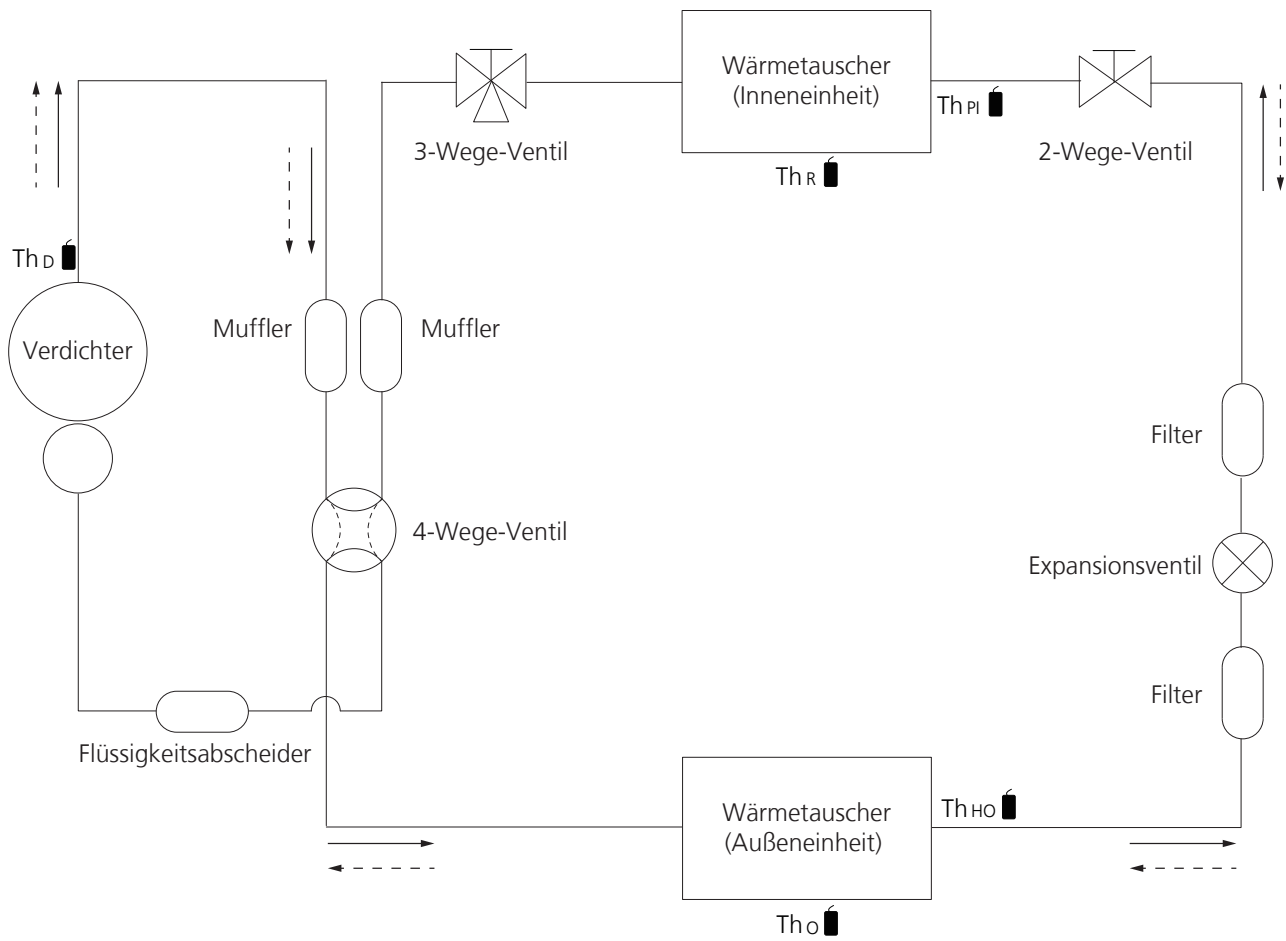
3-Wege-Ventil

Wärmetauscher (Inneneinheit)

$Th_{PI}$

$Th_R$

2-Wege-Ventil

$Th_D$

Verdichter

Muffler

Muffler

Filter

4-Wege-Ventil

Expansionsventil

Filter

Flüssigkeitsabscheider

Wärmetauscher (Außeneinheit)

$Th_{HO}$

$Th_O$